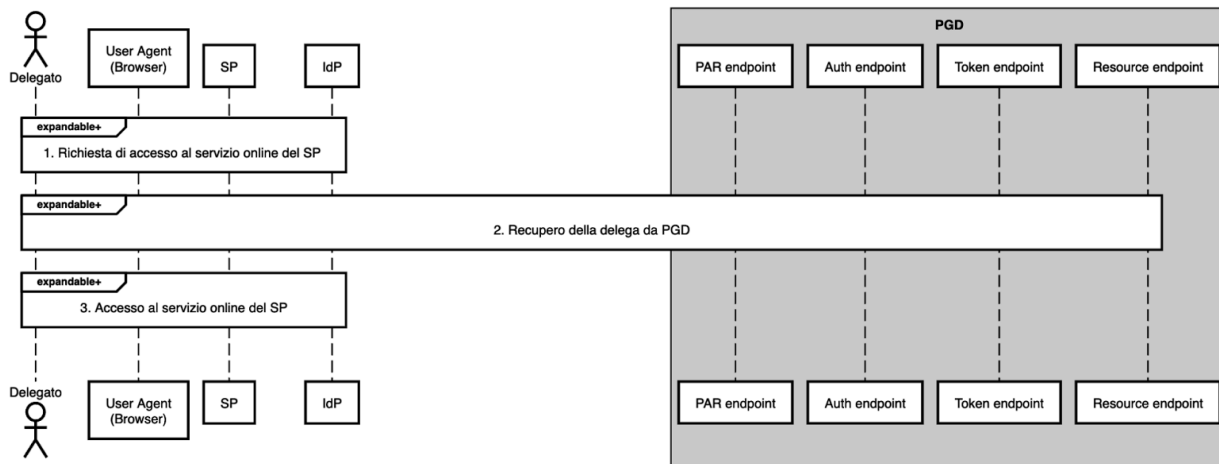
Delegato

User Agent (Browser)

SP

IdP

PGD

PAR endpoint

Auth endpoint

Token endpoint

Resource endpoint

expandable+

1. Richiesta di accesso al servizio online del SP

expandable+

2. Recupero della delega da PGD

expandable+

3. Accesso al servizio online del SP

Delegato

User Agent (Browser)

SP

IdP

PAR endpoint

Auth endpoint

Token endpoint

Resource endpoint